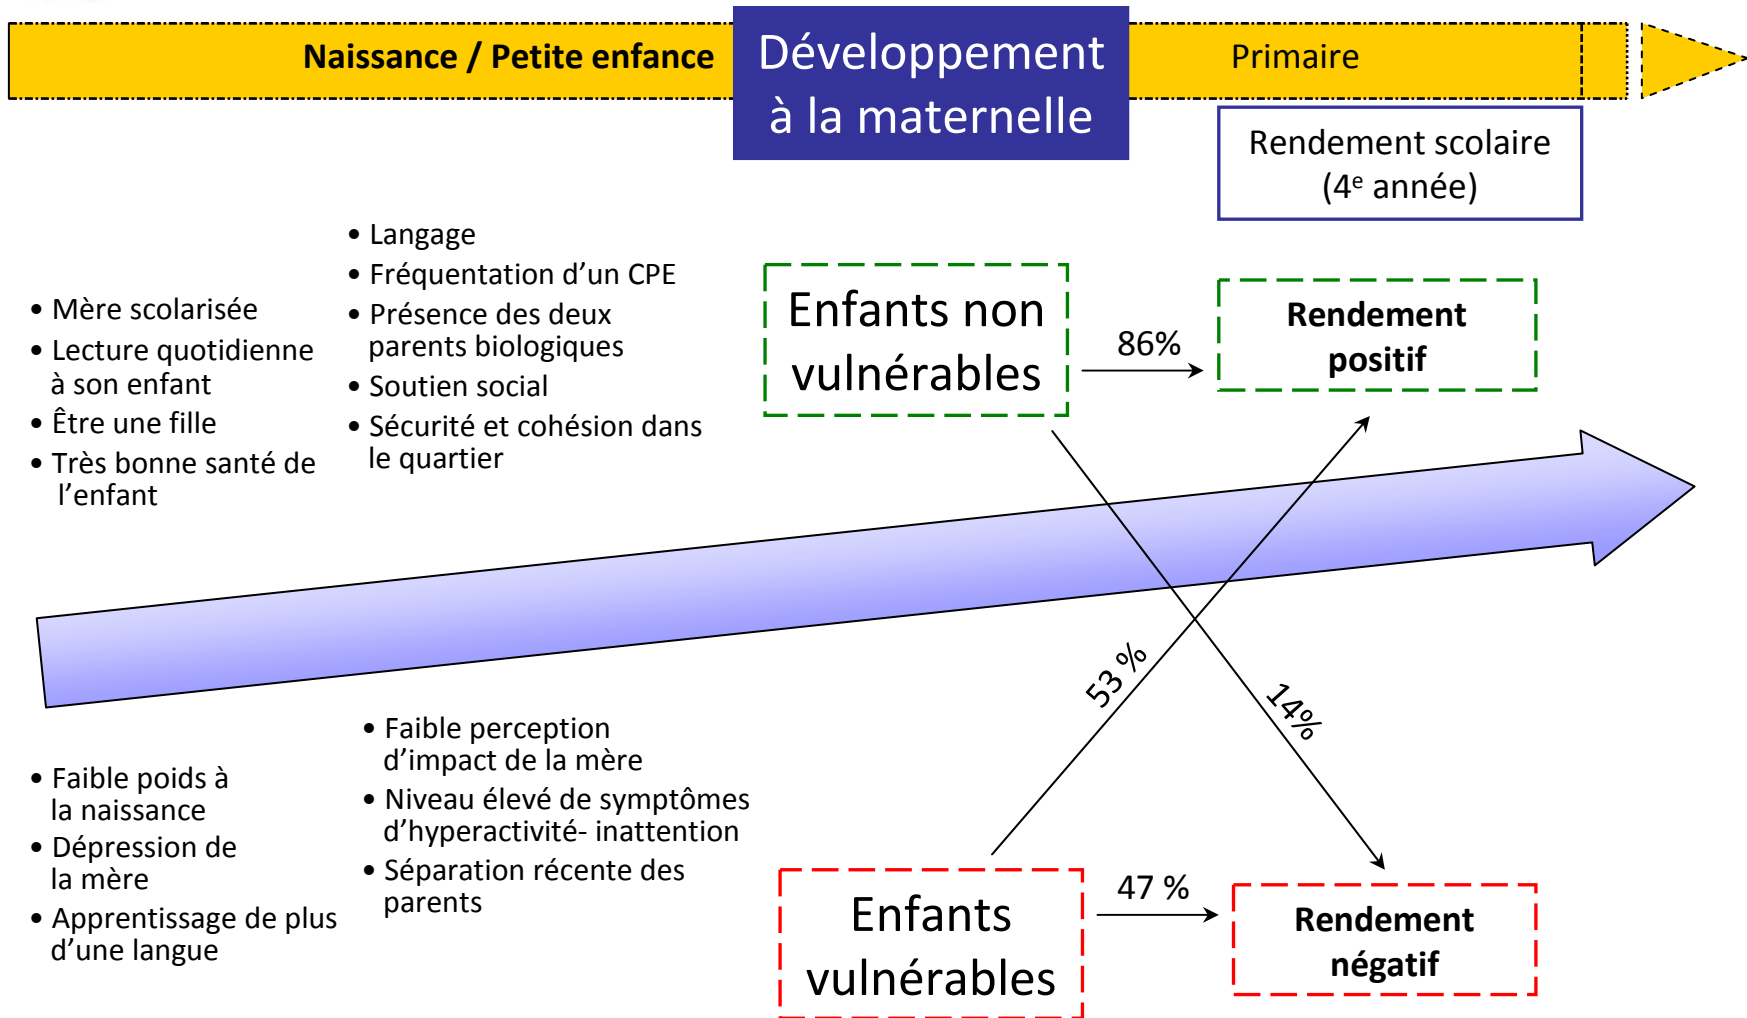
Naissance / Petite enfance

Développement à la maternelle

Primaire

Rendement scolaire ($4^e$ année)

- Langage
- Fréquentation d’un CPE
- Présence des deux parents biologiques
- Soutien social
- Sécurité et cohésion dans le quartier

- Mère scolarisée
- Lecture quotidienne à son enfant
- Être une fille
- Très bonne santé de l’enfant

Enfants non vulnérables

86%

Rendement positif

53 %

14%

- Faible perception d’impact de la mère
- Niveau élevé de symptômes d’hyperactivité- inattention
- Séparation récente des parents

- Faible poids à la naissance
- Dépression de la mère
- Apprentissage de plus d’une langue

Enfants vulnérables

47 %

Rendement négatif